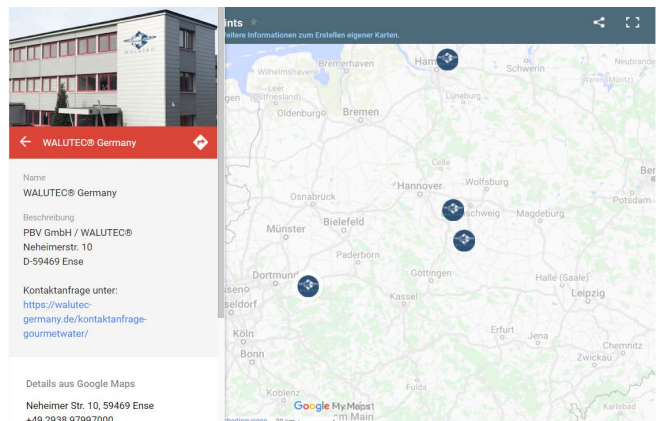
WALUTEC® Germany

Name
WALUTEC® Germany

Beschreibung
PBV GmbH / WALUTEC®
Neheimerstr. 10
D-59469 Ense

Kontaktanfrage unter:
https://walutec-germany.de/kontaktanfrage-gourmetwater/

Details aus Google Maps

Neheimer Str. 10, 59469 Ense
+49 2938 97997000

ints
eitere Informationen zum Erstellen eigener Karten.

Bremerhaven
Wilhelmshaven
Hamburg
Schwerin
Neubrande
Lüneburg
Oldenburg
Bremen
Celle
Wolfsburg
Osnabrück
Hannover
Potsdam
Bielefeld
Braunschweig
Magdeburg
Münster
Paderborn
Dortmund
Göttingen
Halle (Saale)
Leipzig
Kassel
Erfurt
Jena
Köln
Bonn
Chemnitz
Zwickau
Koblenz
Fulda
Karlsbad
Google My Maps